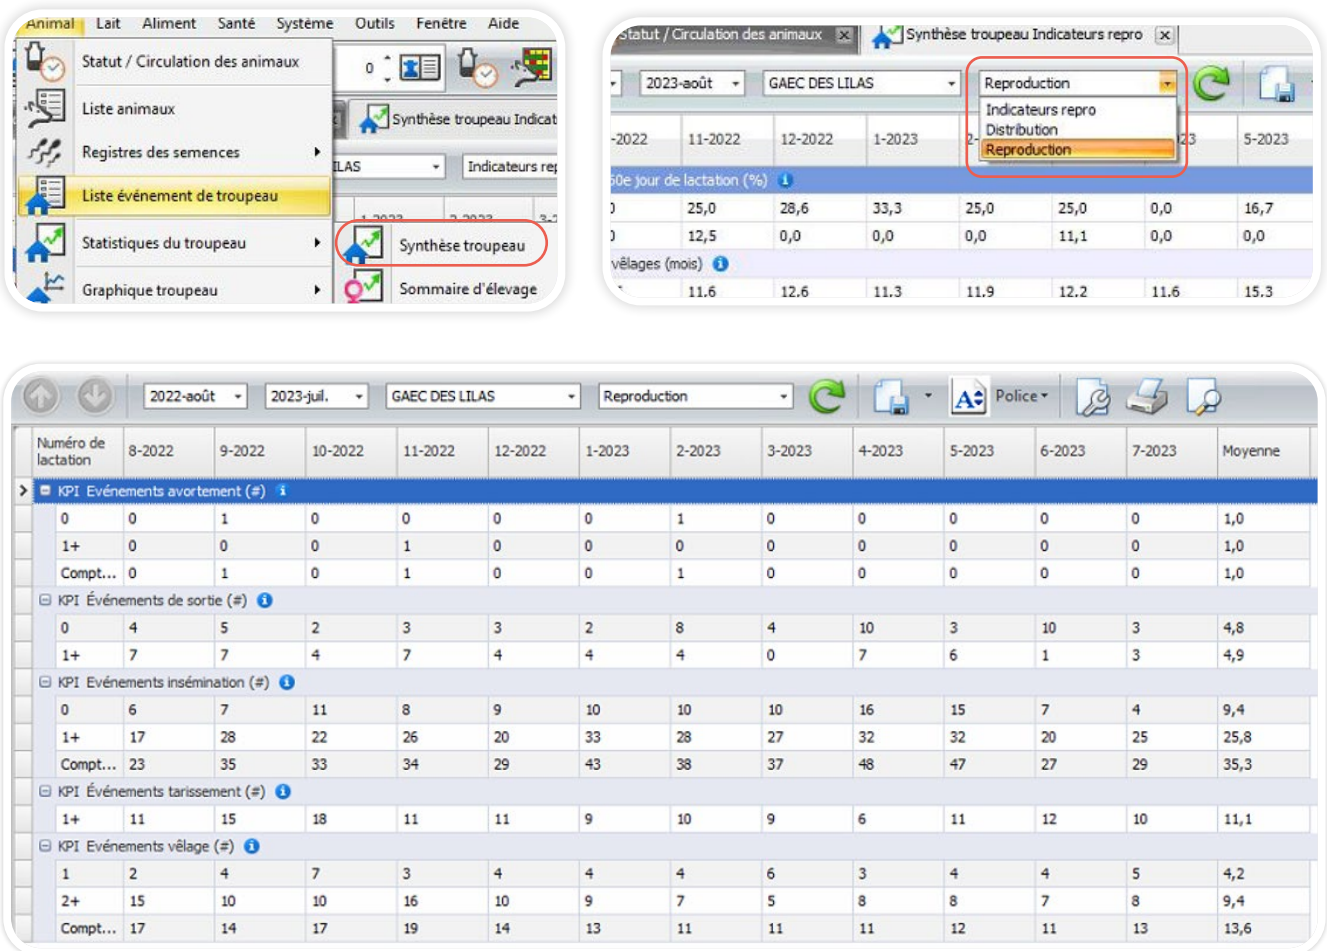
Animal Lait Aliment Santé Système Outils Fenêtre Aide

Statut / Circulation des animaux
Liste animaux
Registres des semences
Liste événement de troupeau
Statistiques du troupeau
Graphique troupeau

0

Synthèse troupeau Indicat
LAS
Indicateurs rep
1-2023 2-2023 3-2
Synthèse troupeau
Sommaire d'élevage

Statut / Circulation des animaux
Synthèse troupeau Indicateurs repro

2023-août
GAEC DES LILAS
Reproduction
Indicateurs repro
Distribution
Reproduction

| -2022 | 11-2022 | 12-2022 | 1-2023 | 2- | 23 | 5-2023 |
|---|---|---|---|---|---|---|
| 50e jour de lactation (%) | | | | | | |
| ) | 25,0 | 28,6 | 33,3 | 25,0 | 25,0 | 0,0 | 16,7 |
| ) | 12,5 | 0,0 | 0,0 | 0,0 | 11,1 | 0,0 | 0,0 |
| vêlages (mois) | | | | | | |
| | 11.6 | 12.6 | 11.3 | 11.9 | 12.2 | 11.6 | 15.3 |

2022-août 2023-juil. GAEC DES LILAS Reproduction Police

| Numéro de lactation | 8-2022 | 9-2022 | 10-2022 | 11-2022 | 12-2022 | 1-2023 | 2-2023 | 3-2023 | 4-2023 | 5-2023 | 6-2023 | 7-2023 | Moyenne |
|---|---|---|---|---|---|---|---|---|---|---|---|---|---|
| KPI Evénements avortement (#) | | | | | | | | | | | | | |
| 0 | 0 | 1 | 0 | 0 | 0 | 0 | 1 | 0 | 0 | 0 | 0 | 0 | 1,0 |
| 1+ | 0 | 0 | 0 | 1 | 0 | 0 | 0 | 0 | 0 | 0 | 0 | 0 | 1,0 |
| Compt... | 0 | 1 | 0 | 1 | 0 | 0 | 1 | 0 | 0 | 0 | 0 | 0 | 1,0 |
| KPI Événements de sortie (#) | | | | | | | | | | | | | |
| 0 | 4 | 5 | 2 | 3 | 3 | 2 | 8 | 4 | 10 | 3 | 10 | 3 | 4,8 |
| 1+ | 7 | 7 | 4 | 7 | 4 | 4 | 4 | 0 | 7 | 6 | 1 | 3 | 4,9 |
| KPI Evénements insémination (#) | | | | | | | | | | | | | |
| 0 | 6 | 7 | 11 | 8 | 9 | 10 | 10 | 10 | 16 | 15 | 7 | 4 | 9,4 |
| 1+ | 17 | 28 | 22 | 26 | 20 | 33 | 28 | 27 | 32 | 32 | 20 | 25 | 25,8 |
| Compt... | 23 | 35 | 33 | 34 | 29 | 43 | 38 | 37 | 48 | 47 | 27 | 29 | 35,3 |
| KPI Événements tarissement (#) | | | | | | | | | | | | | |
| 1+ | 11 | 15 | 18 | 11 | 11 | 9 | 10 | 9 | 6 | 11 | 12 | 10 | 11,1 |
| KPI Evénements vêlage (#) | | | | | | | | | | | | | |
| 1 | 2 | 4 | 7 | 3 | 4 | 4 | 4 | 6 | 3 | 4 | 4 | 5 | 4,2 |
| 2+ | 15 | 10 | 10 | 16 | 10 | 9 | 7 | 5 | 8 | 8 | 7 | 8 | 9,4 |
| Compt... | 17 | 14 | 17 | 19 | 14 | 13 | 11 | 11 | 11 | 12 | 11 | 13 | 13,6 |